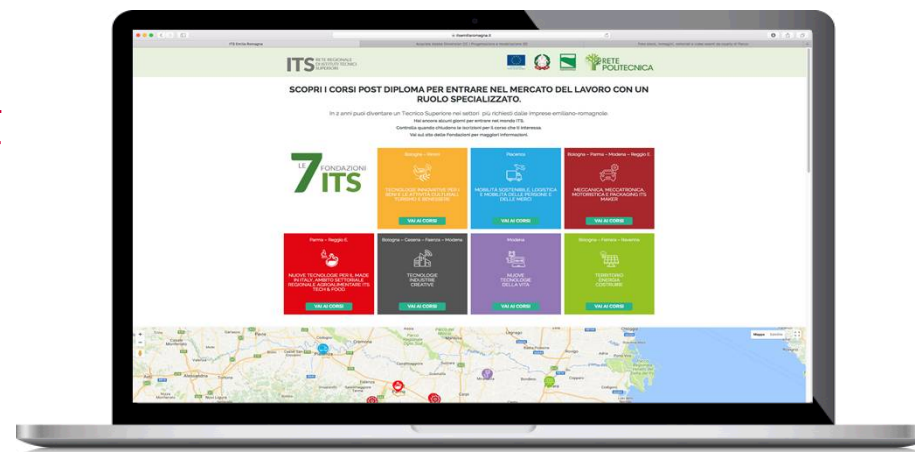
ITS Emilia Romagna

ITS RETE REGIONALE DI ISTITUTI TECNICI SUPERIORI

RETE POLITECNICA

SCOPRI I CORSI POST DIPLOMA PER ENTRARE NEL MERCATO DEL LAVORO CON UN RUOLO SPECIALIZZATO.

In 2 anni puoi diventare un Tecnico Superiore nei settori più richiesti dalle imprese emiliano-romagnole.
Hai ancora alcuni giorni per entrare nel mondo ITS.
Controlla quando chiudono le iscrizioni per il corso che ti interessa.
Vai sul sito delle Fondazioni per maggiori informazioni.

LE 7 FONDAZIONI ITS

Bologna – Rimini
TECNOLOGIE INNOVATIVE PER I BENI E LE ATTIVITÀ CULTURALI TURISMO E BENESSERE
VAI AI CORSI

Piacenza
MOBILITÀ SOSTENIBILE, LOGISTICA E MOBILITÀ DELLE PERSONE E DELLE MERCI
VAI AI CORSI

Bologna – Parma – Modena – Reggio E.
MECCANICA, MECCATRONICA, MOTORISTICA E PACKAGING ITS MAKER
VAI AI CORSI

Parma – Reggio E.
NUOVE TECNOLOGIE PER IL MADE IN ITALY, AMBITO SETTORIALE REGIONALE AGROALIMENTARE ITS TECH & FOOD
VAI AI CORSI

Bologna – Cesena – Faenza – Modena
TECNOLOGIE INDUSTRIE CREATIVE
VAI AI CORSI

Modena
NUOVE TECNOLOGIE DELLA VITA
VAI AI CORSI

Bologna – Ferrara – Ravenna
TERRITORIO ENERGIA COSTRUIRE
VAI AI CORSI

Mappa Satellite